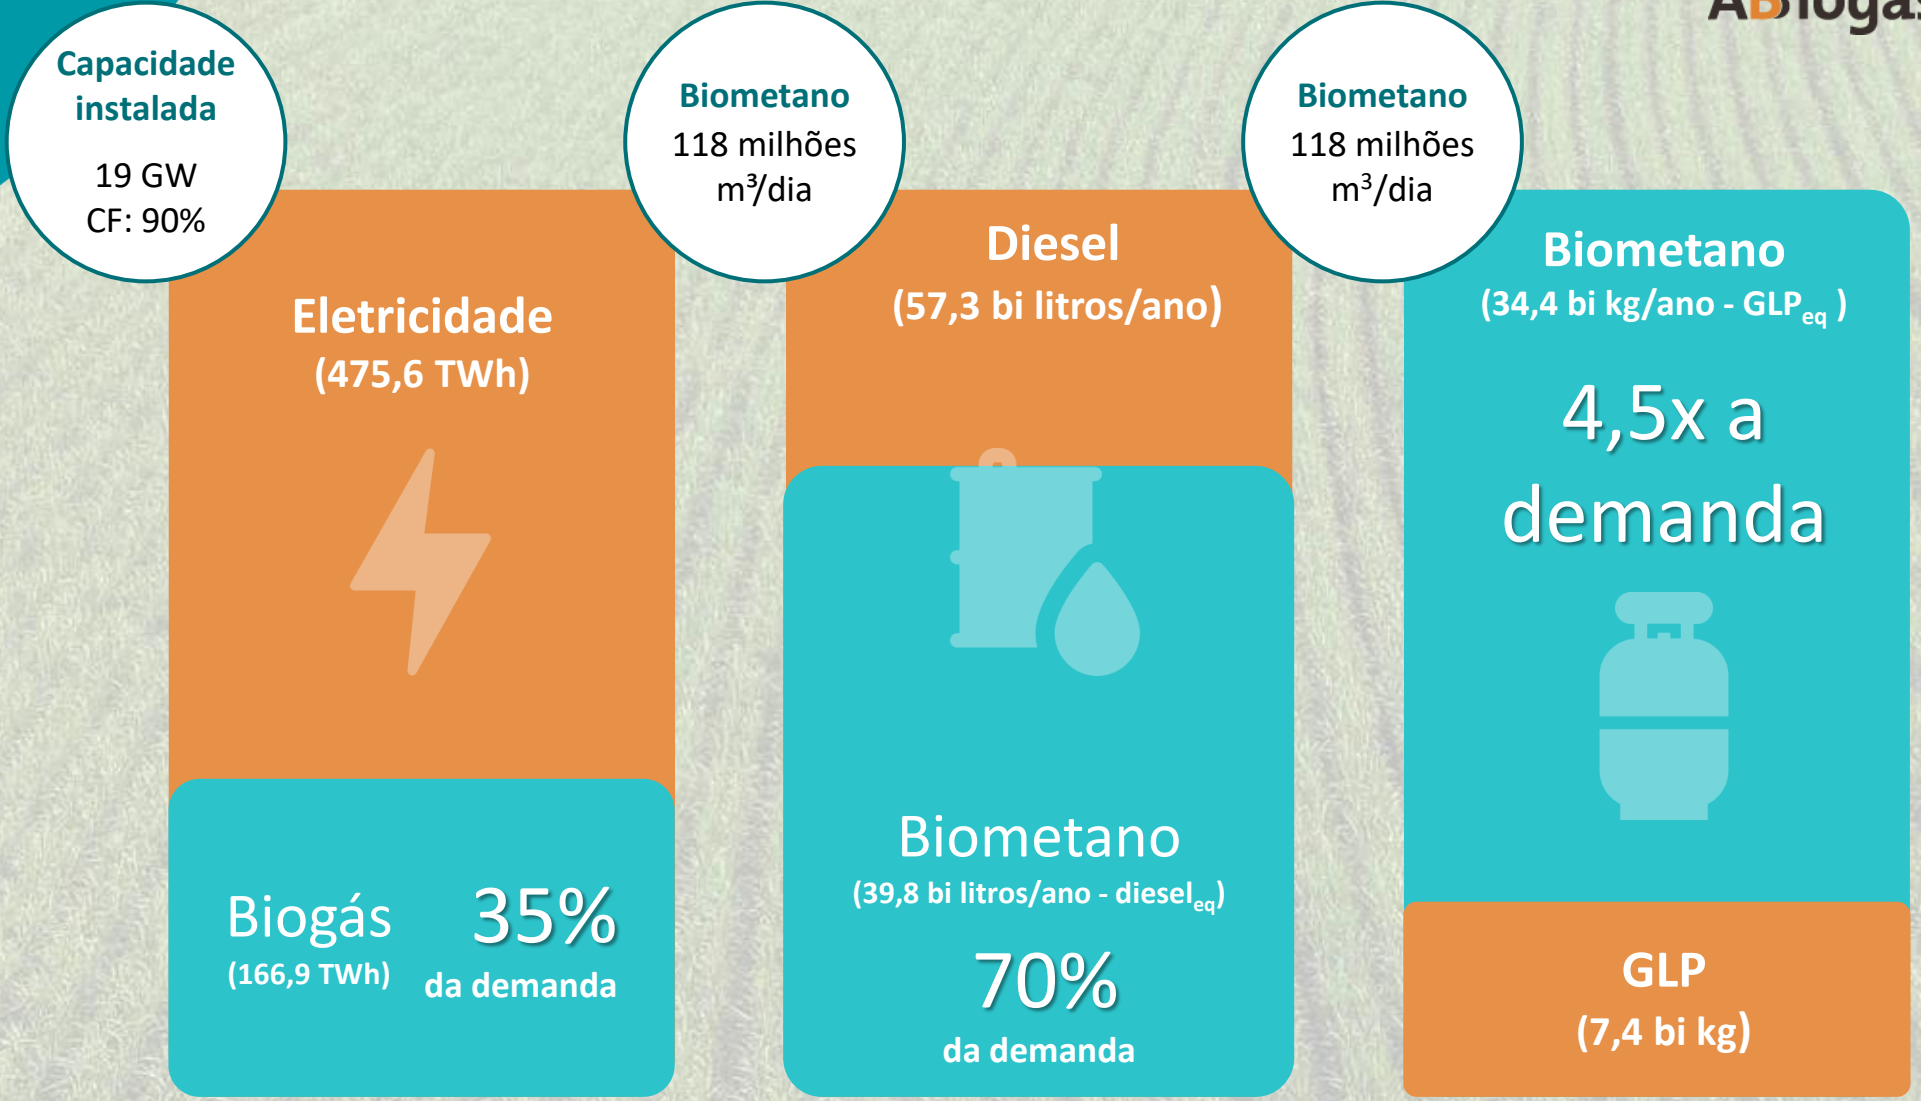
ABiogás

Capacidade instalada

19 GW
CF: 90%

Biometano
118 milhões $m^3$/dia

Biometano
118 milhões $m^3$/dia

Eletricidade
(475,6 TWh)

Biogás
(166,9 TWh)

35%
da demanda

Diesel
(57,3 bi litros/ano)

Biometano
(39,8 bi litros/ano - diesel$_{eq}$)

70%
da demanda

Biometano
(34,4 bi kg/ano - GLP$_{eq}$ )

4,5x a demanda

GLP
(7,4 bi kg)